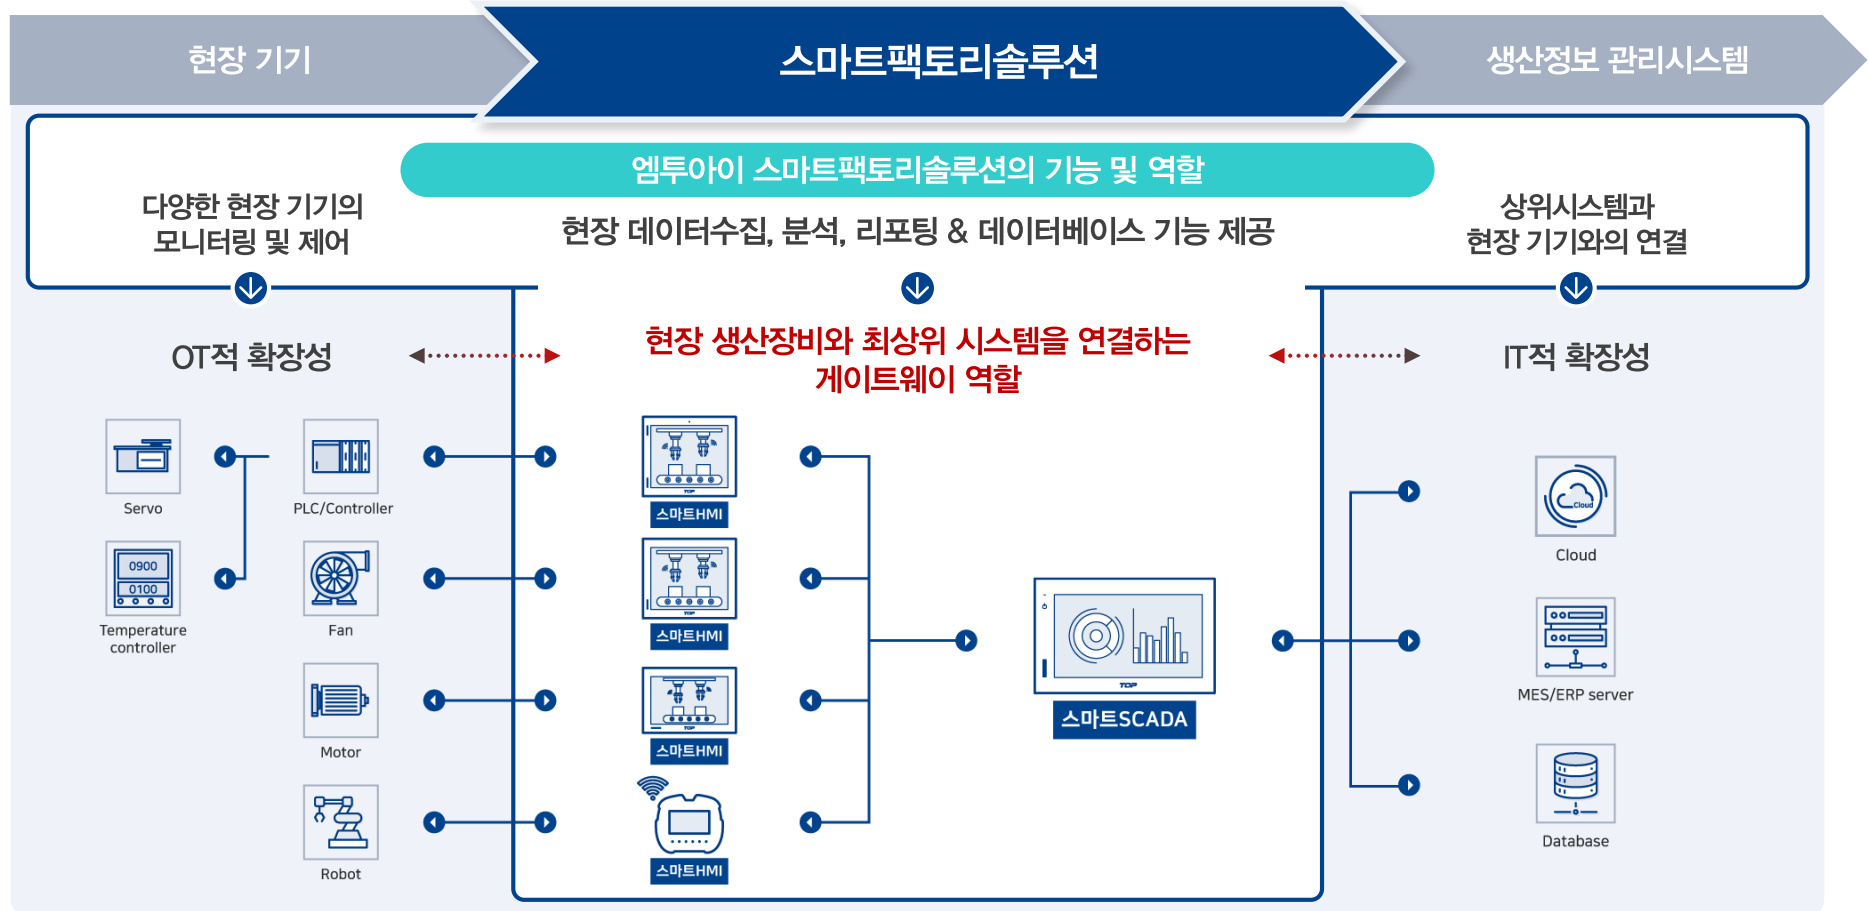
현장 기기

스마트팩토리솔루션

생산정보 관리시스템

엠투아이 스마트팩토리솔루션의 기능 및 역할

다양한 현장 기기의 모니터링 및 제어

현장 데이터수집, 분석, 리포팅 & 데이터베이스 기능 제공

상위시스템과 현장 기기와의 연결

OT적 확장성

현장 생산장비와 최상위 시스템을 연결하는 게이트웨이 역할

IT적 확장성

Servo

PLC/Controller

0900

0100

Temperature controller

Fan

Motor

Robot

스마트HMI

스마트HMI

스마트HMI

스마트HMI

스마트SCADA

Cloud

MES/ERP server

Database